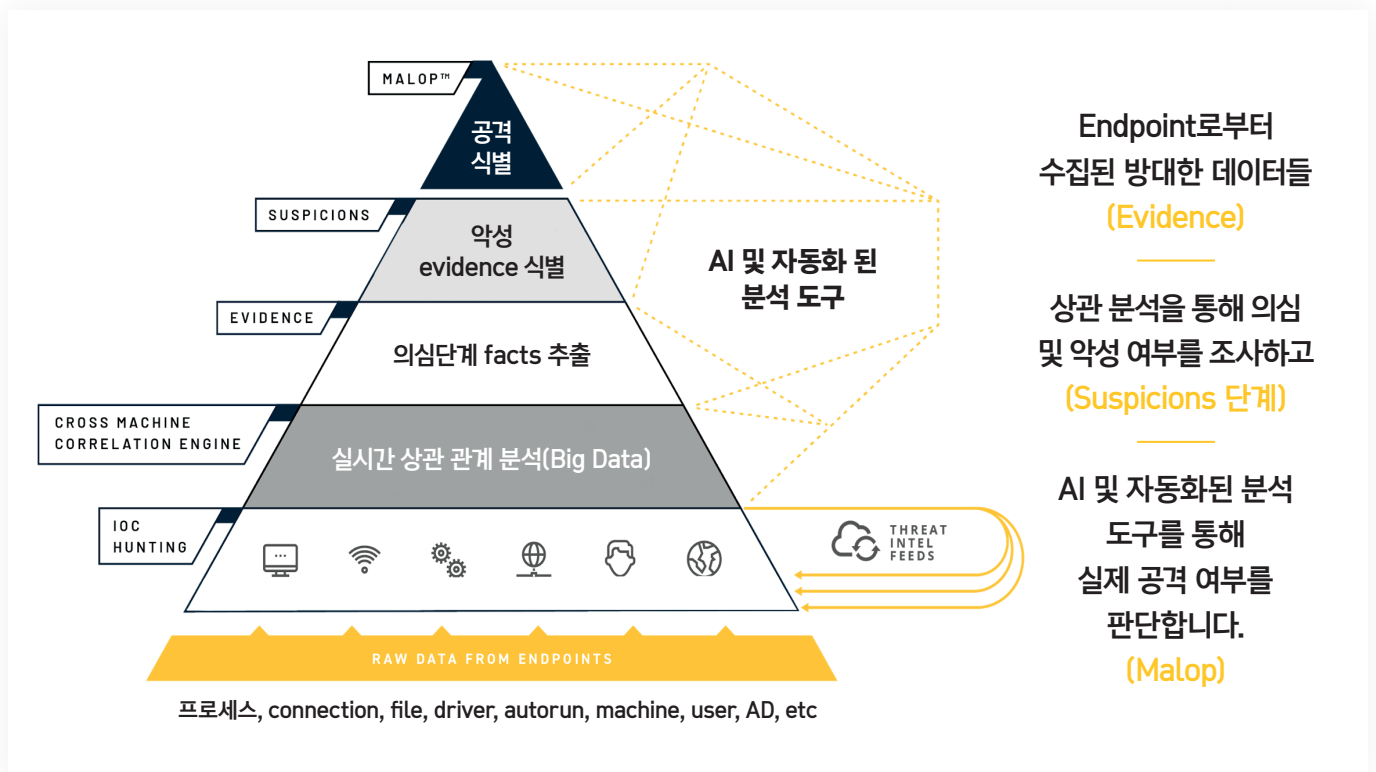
MALOP™

공격
식별

SUSPICIONS

악성
evidence 식별

EVIDENCE

의심단계 facts 추출

CROSS MACHINE
CORRELATION ENGINE

실시간 상관 관계 분석(Big Data)

IOC
HUNTING

AI 및 자동화 된
분석 도구

THREAT
INTEL
FEEDS

RAW DATA FROM ENDPOINTS

프로세스, connection, file, driver, autorun, machine, user, AD, etc

Endpoint로부터
수집된 방대한 데이터들
(Evidence)

상관 분석을 통해 의심
및 악성 여부를 조사하고
(Suspicions 단계)

AI 및 자동화된 분석
도구를 통해
실제 공격 여부를
판단합니다.
(Malop)